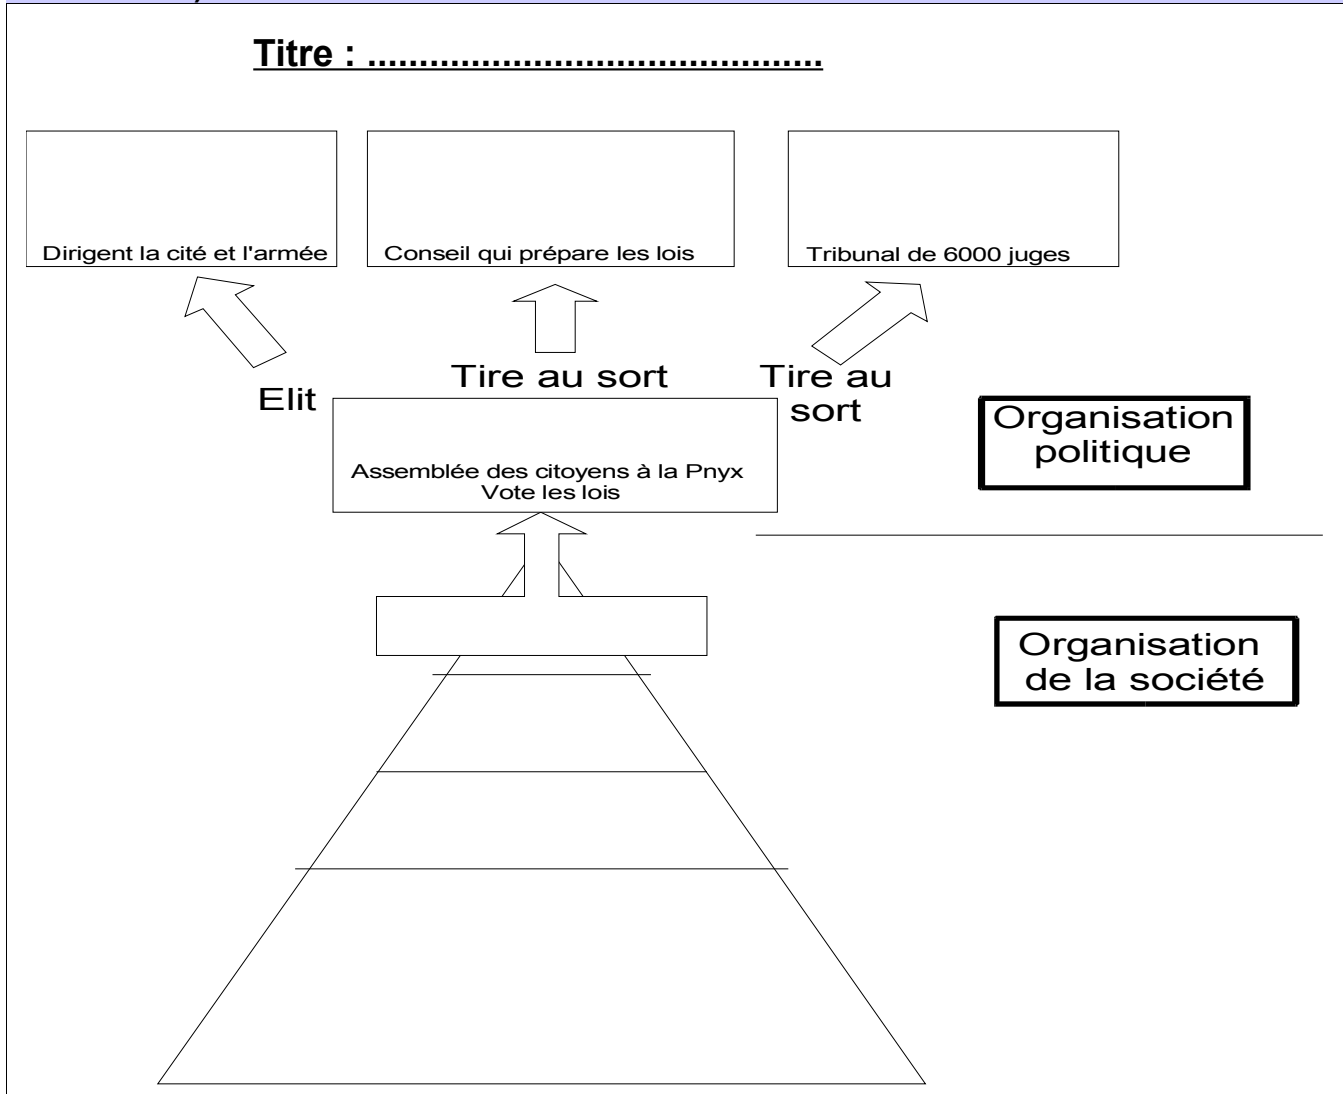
Titre : ..........................................

Dirigent la cité et l'armée

Conseil qui prépare les lois

Tribunal de 6000 juges

Elit

Tire au sort

Tire au sort

Organisation politique

Assemblée des citoyens à la Pnyx
Vote les lois

Organisation de la société